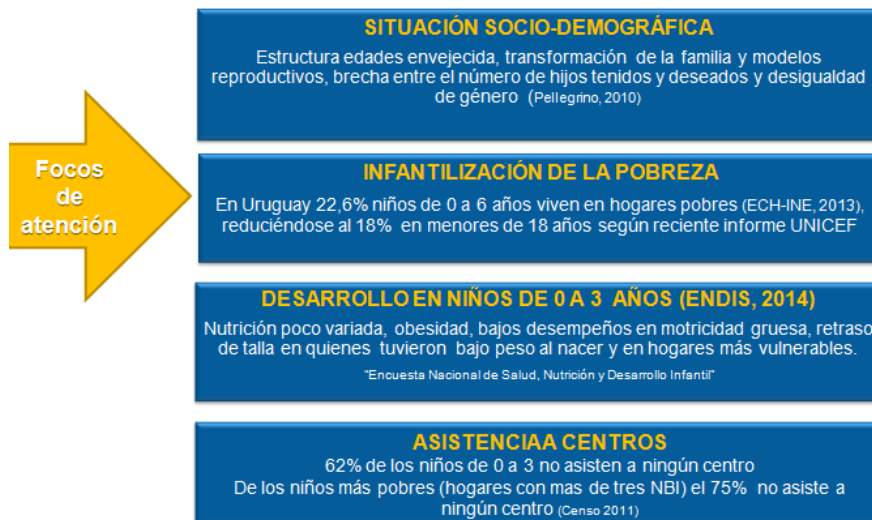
Focos de atención

SITUACIÓN SOCIO-DEMOGRÁFICA

Estructura edades envejecida, transformación de la familia y modelos reproductivos, brecha entre el número de hijos tenidos y deseados y desigualdad de género (Pellegrino, 2010)

INFANTILIZACIÓN DE LA POBREZA

En Uruguay 22,6% niños de 0 a 6 años viven en hogares pobres (ECH-INE, 2013), reduciéndose al 18% en menores de 18 años según reciente informe UNICEF

DESARROLLO EN NIÑOS DE 0 A 3 AÑOS (ENDIS, 2014)

Nutrición poco variada, obesidad, bajos desempeños en motricidad gruesa, retraso de talla en quienes tuvieron bajo peso al nacer y en hogares más vulnerables.

"Encuesta Nacional de Salud, Nutrición y Desarrollo Infantil"

ASISTENCIAA CENTROS

62% de los niños de 0 a 3 no asisten a ningún centro

De los niños más pobres (hogares con mas de tres NBI) el 75% no asiste a ningún centro (Censo 2011)